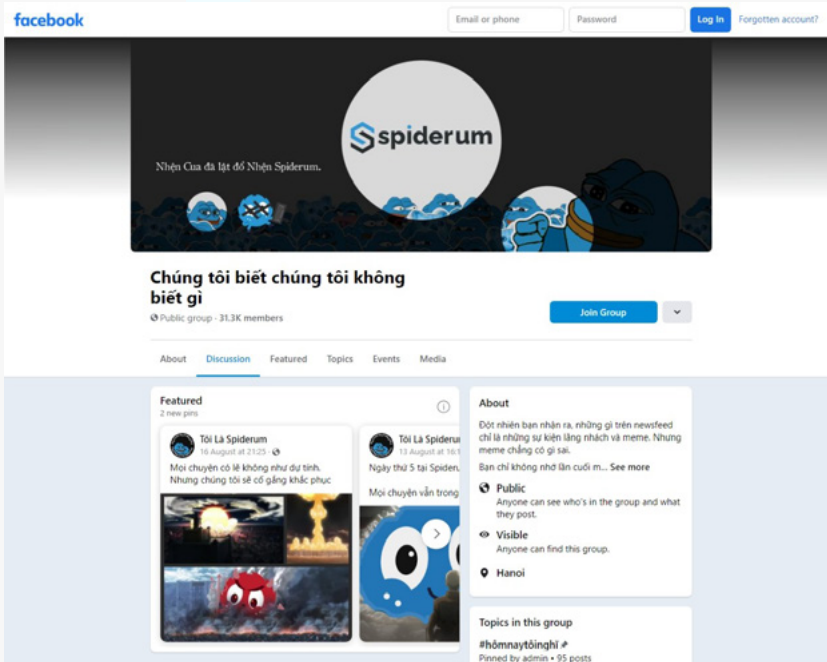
facebook

Email or phone

Password

Log In

Forgotten account?

spiderum

Nhện Cua đã lật đổ Nhện Spiderum.

Chúng tôi biết chúng tôi không biết gì

Public group · 31.3K members

Join Group

About

Discussion

Featured

Topics

Events

Media

Featured

2 new pins

Tôi Là Spiderum

16 August at 21:25 ·

Mọi chuyện có lẽ không như dự tính. Nhưng chúng tôi sẽ cố gắng khắc phục

Tôi Là Spiderum

13 August at 16:1

Ngày thứ 5 tại Spider

Mọi chuyện vẫn trong

About

Đột nhiên bạn nhận ra, những gì trên newsfeed chỉ là những sự kiện lăng nhăng và meme. Nhưng meme chẳng có gì sai.

Bạn chỉ không nhớ lần cuối m... See more

Public

Anyone can see who's in the group and what they post.

Visible

Anyone can find this group.

Hanoi

Topics in this group

#hômnaytôinghĩ

Pinned by admin • 95 posts